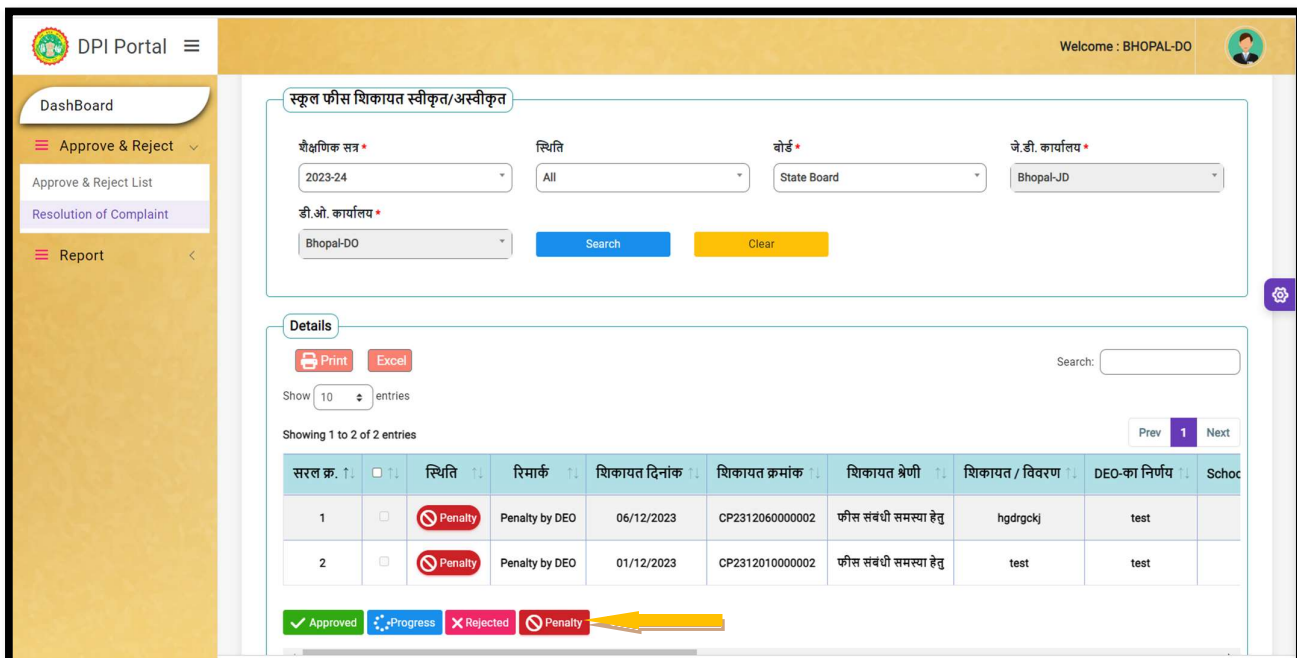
DPI Portal ≡

Welcome : BHOPAL-DO

DashBoard

Approve & Reject

Approve & Reject List

Resolution of Complaint

Report

स्कूल फीस शिकायत स्वीकृत/अस्वीकृत

शैक्षणिक सत्र *
2023-24

स्थिति
All

बोर्ड *
State Board

जे.डी. कार्यालय *
Bhopal-JD

डी.ओ. कार्यालय *
Bhopal-DO

Search

Clear

Details

Print

Excel

Search:

Show 10 entries

Showing 1 to 2 of 2 entries

Prev 1 Next

| सरल क्र. | | स्थिति | रिमार्क | शिकायत दिनांक | शिकायत क्रमांक | शिकायत श्रेणी | शिकायत / विवरण | DEO-का निर्णय | Schoo |
|---|---|---|---|---|---|---|---|---|---|
| 1 | | Penalty | Penalty by DEO | 06/12/2023 | CP2312060000002 | फीस संबंधी समस्या हेतु | hgdrgckj | test | |
| 2 | | Penalty | Penalty by DEO | 01/12/2023 | CP2312010000002 | फीस संबंधी समस्या हेतु | test | test | |

Approved Progress Rejected Penalty